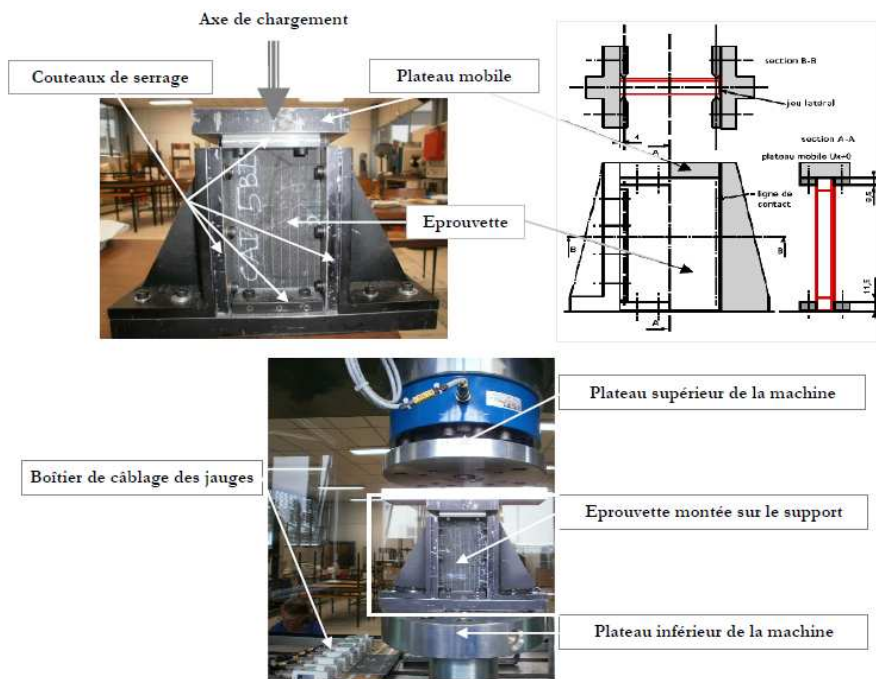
Axe de chargement

Couteaux de serrage

Plateau mobile

Eprouvette

section B-B

jeu latéral

section A-A

plateau mobile Ux=0

ligne de contact

A

B

B

A

9,5

11,5

Plateau supérieur de la machine

Boîtier de câblage des jauges

Eprouvette montée sur le support

Plateau inférieur de la machine